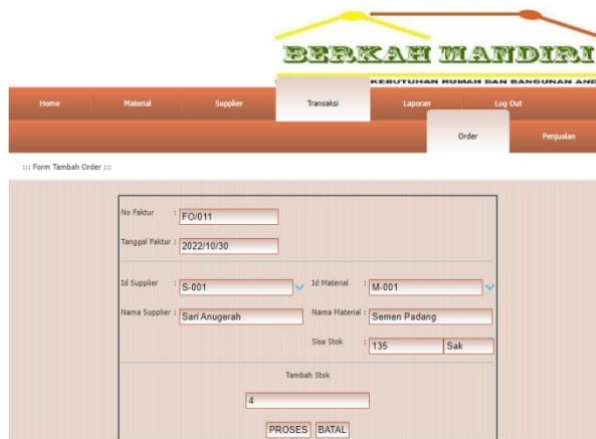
BERKAH MANDIRI
KEBUTUHAN RUMAH DAN BANGUNAN AN

Home | Material | Supplier | Transaksi | Laporan | Log Out

Order | Penjualan

::: Form Tambah Order :::

No Faktur : FO/011

Tanggal Faktur : 2022/10/30

Id Supplier : S-001

Nama Supplier : Sari Anugerah

Id Material : M-001

Nama Material : Semen Padang

Sisa Stok : 135 Sak

Tambah Stok

4

PROSES BATAL